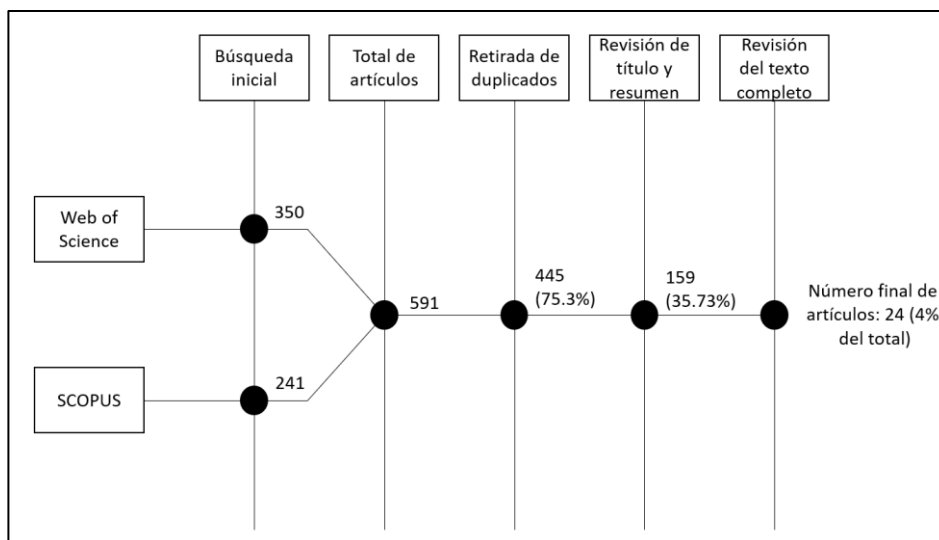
Búsqueda inicial

Total de artículos

Retirada de duplicados

Revisión de título y resumen

Revisión del texto completo

Web of Science

350

591

445 (75.3%)

159 (35.73%)

Número final de artículos: 24 (4% del total)

241

SCOPUS